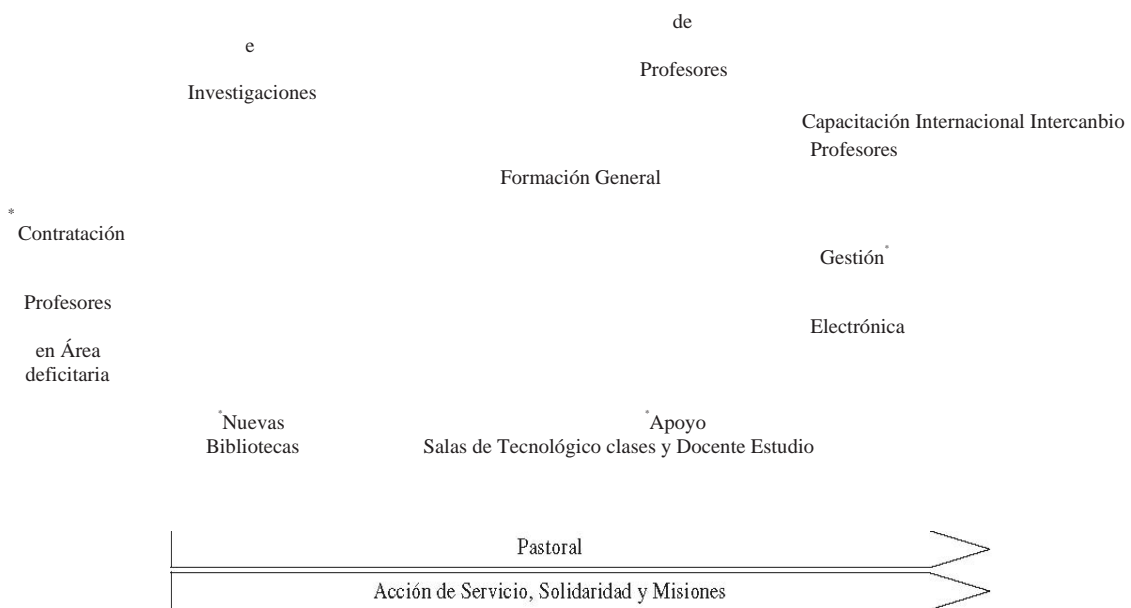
de

e

Profesores

Investigaciones

Capacitación Internacional Intercanbio Profesores

Formación General

* Contratación

Gestión*

Profesores

Electrónica

en Área deficitaria

*Nuevas Bibliotecas

*Apoyo
Salas de Tecnológico clases y Docente Estudio

Pastoral

Acción de Servicio, Solidaridad y Misiones